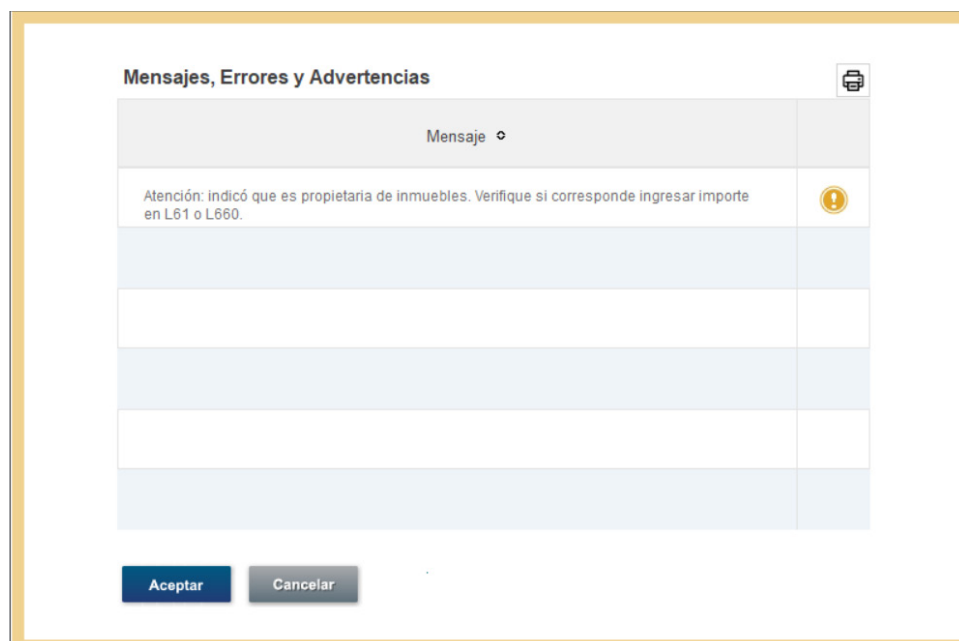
Mensajes, Errores y Advertencias

| Mensaje ⇕ | |
|---|---|
| Atención: indicó que es propietaria de inmuebles. Verifique si corresponde ingresar importe en L61 o L660. | |
| | |
| | |
| | |
| | |
| | |

Aceptar Cancelar